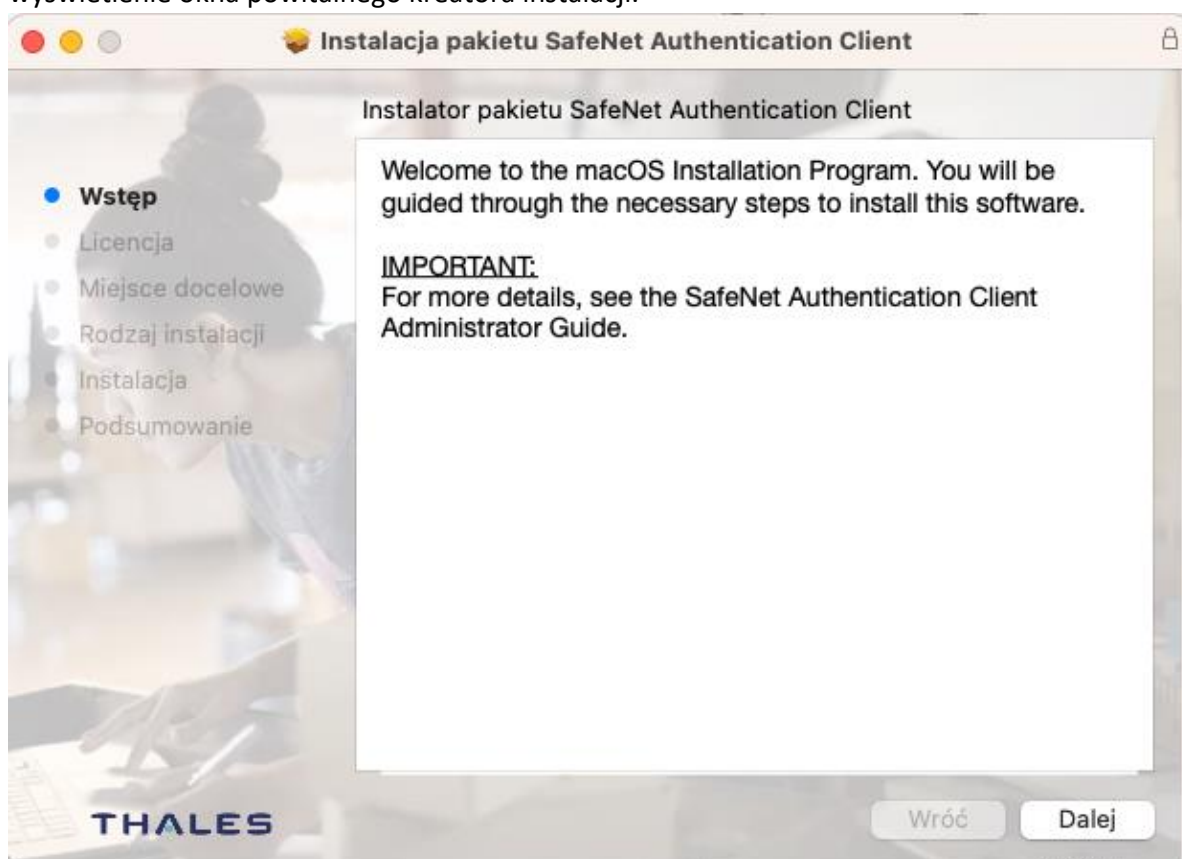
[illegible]

Instalacja pakietu SafeNet Authentication Client

Instalator pakietu SafeNet Authentication Client

Wstęp
Licencja
Miejsce docelowe
Rodzaj instalacji
Instalacja
Podsumowanie

Welcome to the macOS Installation Program. You will be guided through the necessary steps to install this software.

IMPORTANT:
For more details, see the SafeNet Authentication Client Administrator Guide.

THALES

Wróć
Dalej